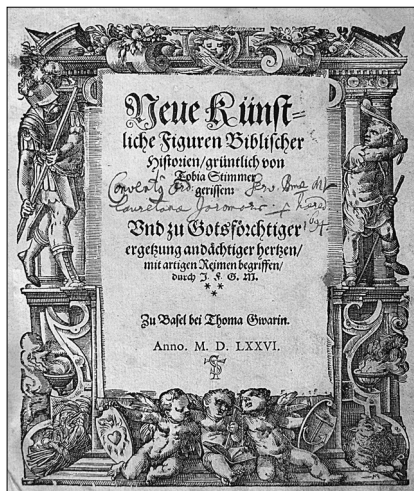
Neue Künstliche Figuren Biblischer Historien/grüntlich von Tobia Stimmer gerissen:

Convertg Fr. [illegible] Iesu Ama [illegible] Lauretana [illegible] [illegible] 1634

Vnd zu Gotsförchtiger ergetzung andächtiger hertzen/ mit artigen Reimen begriffen/ durch J. F. G. M.

Zu Basel bei Thoma Gwarin.

Anno. M. D. LXXVI.